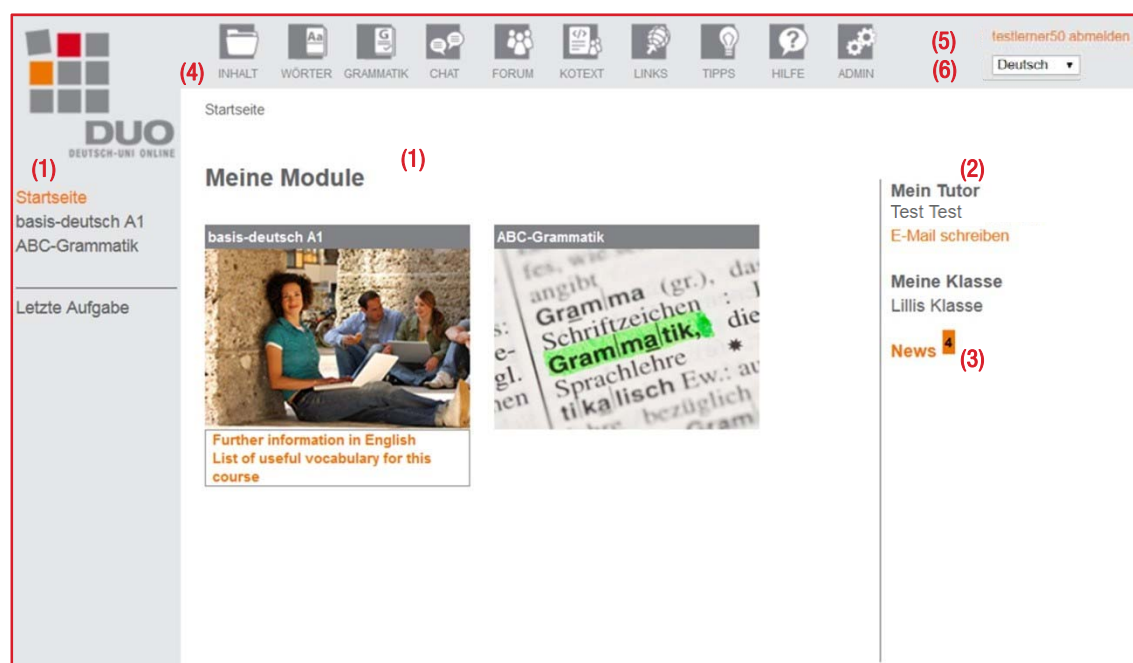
DUO
DEUTSCH-UNI ONLINE

(4) INHALT WÖRTER GRAMMATIK CHAT FORUM KOTEXT LINKS TIPPS HILFE ADMIN

(5) testlerner50 abmelden
(6) Deutsch ▾

(1)
Startseite
basis-deutsch A1
ABC-Grammatik

Letzte Aufgabe

Startseite

(1)
Meine Module

basis-deutsch A1

Further information in English
List of useful vocabulary for this course

ABC-Grammatik

fes, wie das
angibt Gram ma (gr.), das
s: Schriftzeichen : die
e- Gram ma tik,
gl. Sprachlehre
en ti ka lisch Ew.: au
bezüglich
Gram

(2)
Mein Tutor
Test Test
E-Mail schreiben

Meine Klasse
Lillis Klasse

News 4 (3)